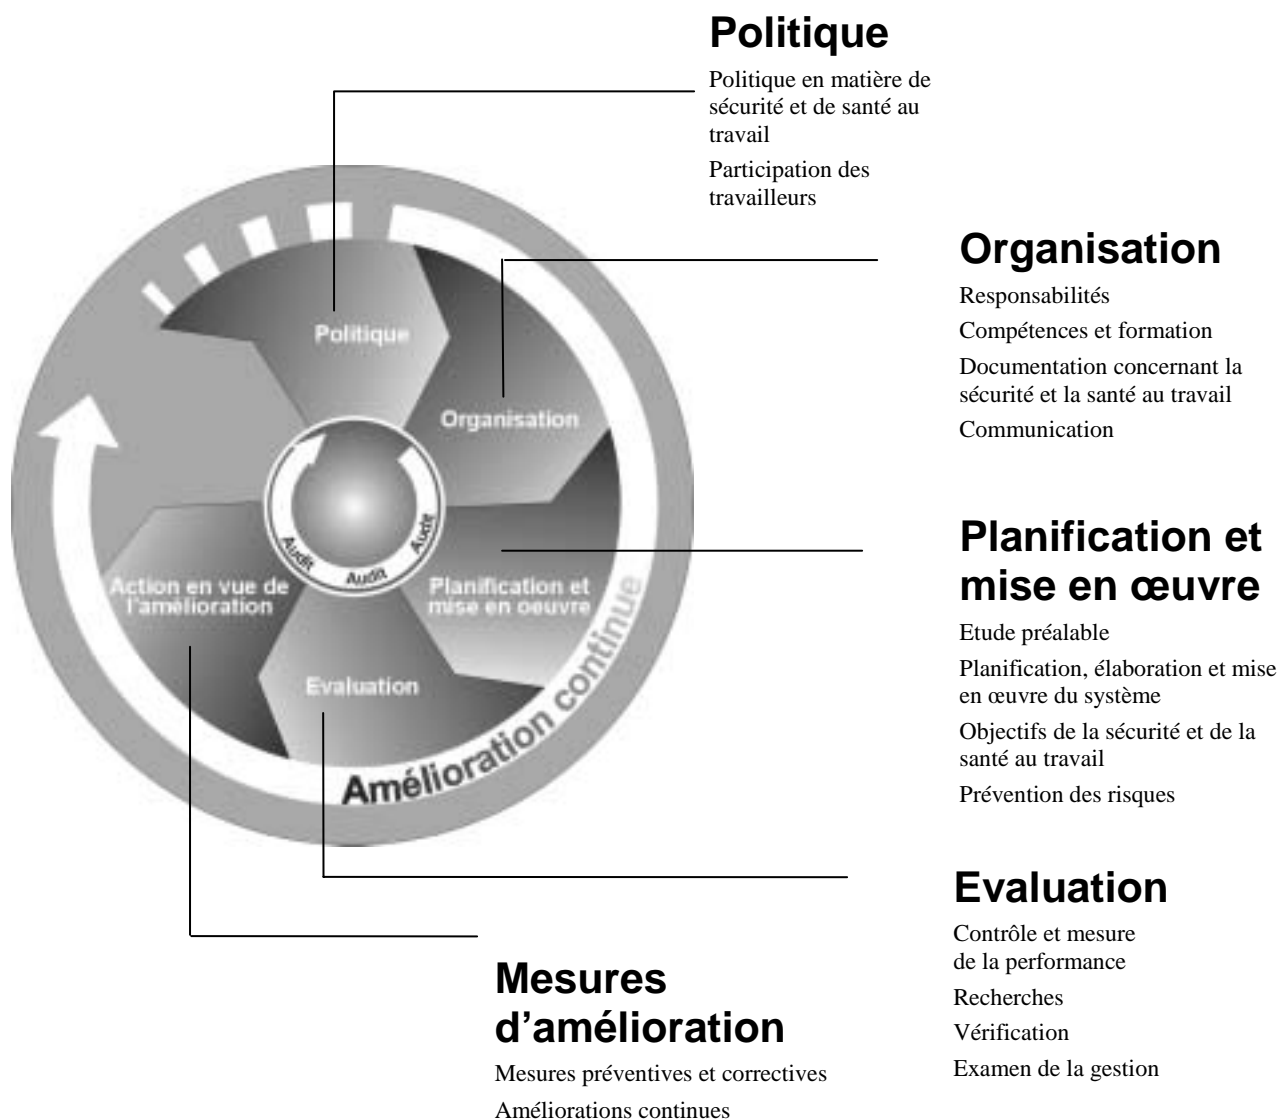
Politique

Politique en matière de sécurité et de santé au travail

Participation des travailleurs

Organisation

Responsabilités

Compétences et formation

Documentation concernant la sécurité et la santé au travail

Communication

Planification et mise en œuvre

Etude préalable

Planification, élaboration et mise en œuvre du système

Objectifs de la sécurité et de la santé au travail

Prévention des risques

Evaluation

Contrôle et mesure de la performance

Recherches

Vérification

Examen de la gestion

Mesures d'amélioration

Mesures préventives et correctives

Améliorations continues

Politique

Organisation

Planification et mise en oeuvre

Evaluation

Action en vue de l'amélioration

Audit

Audit

Audit

Amélioration continue